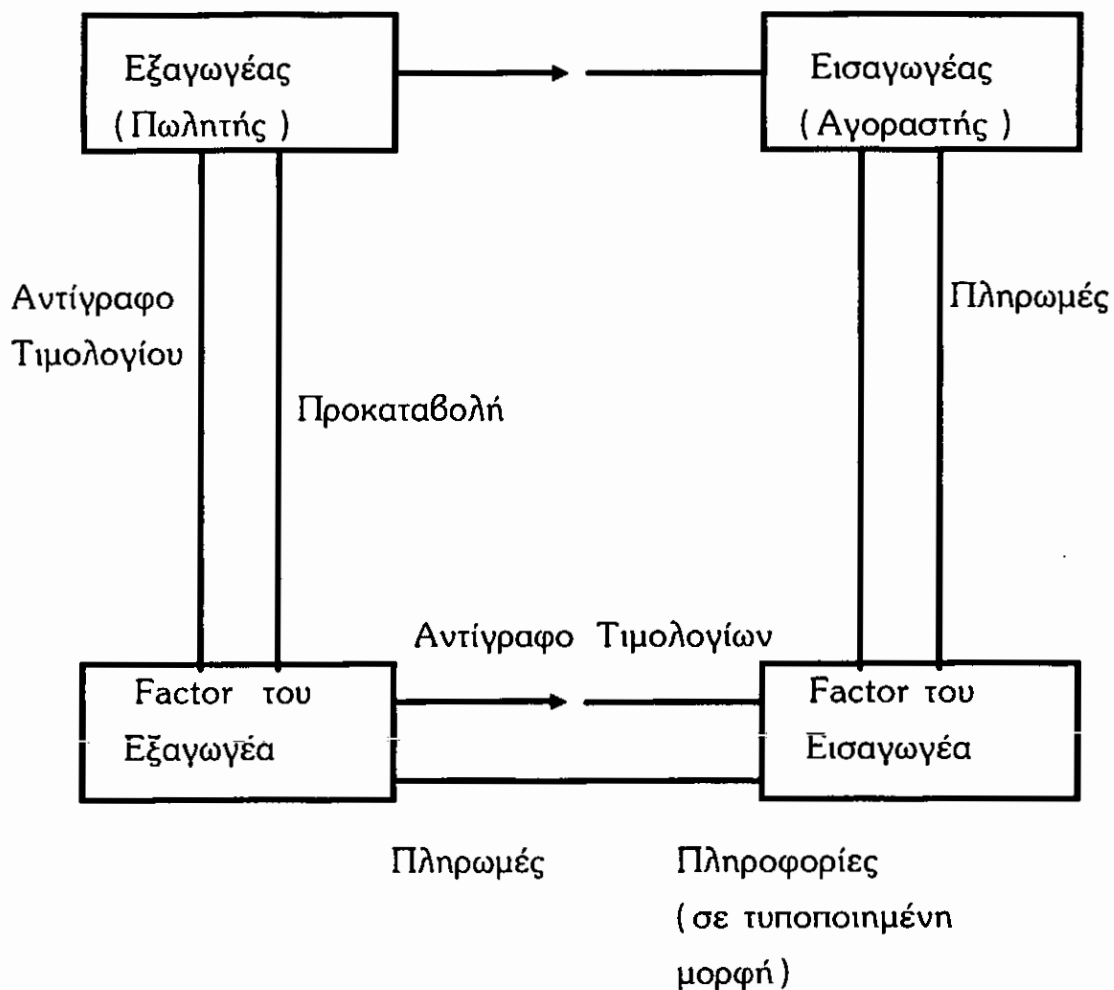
Εξαγωγέας
( Πωλητής )

Εισαγωγέας
( Αγοραστής )

Αντίγραφο
Τιμολογίου

Προκαταβολή

Πληρωμές

Αντίγραφο Τιμολογίων

Factor του
Εξαγωγέα

Factor του
Εισαγωγέα

Πληρωμές

Πληροφορίες
( σε τυποποιημένη
μορφή )